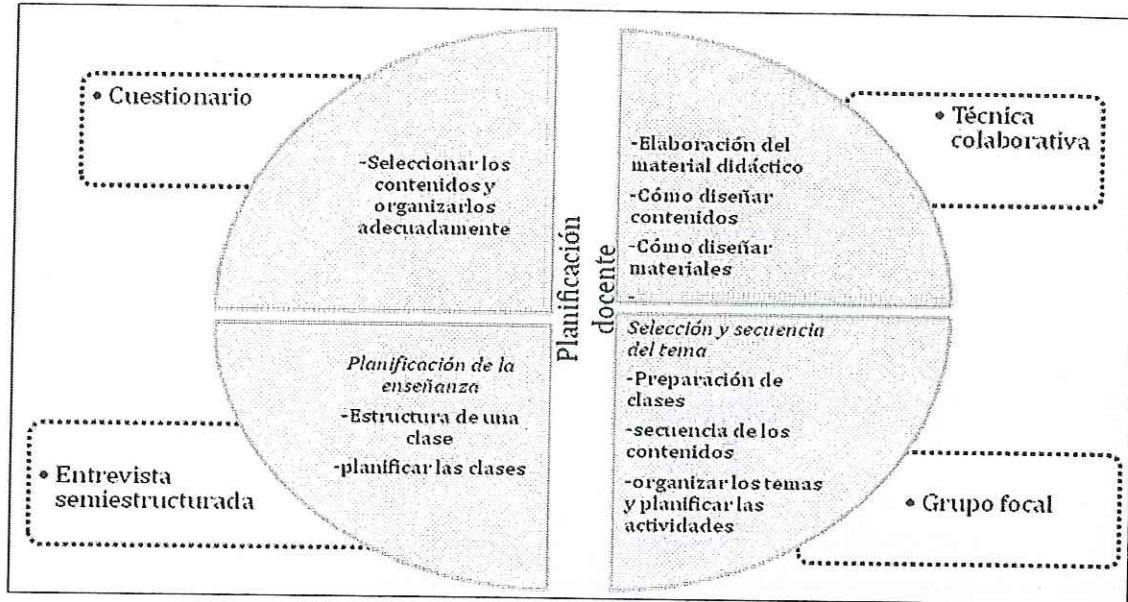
• Cuestionario

-Seleccionar los contenidos y organizarlos adecuadamente

Planificación docente

-Elaboración del material didáctico
-Cómo diseñar contenidos
-Cómo diseñar materiales
-

• Técnica colaborativa

• Entrevista semiestructurada

*Planificación de la enseñanza*
-Estructura de una clase
-planificar las clases

*Selección y secuencia del tema*
-Preparación de clases
-secuencia de los contenidos
-organizar los temas y planificar las actividades

• Grupo focal